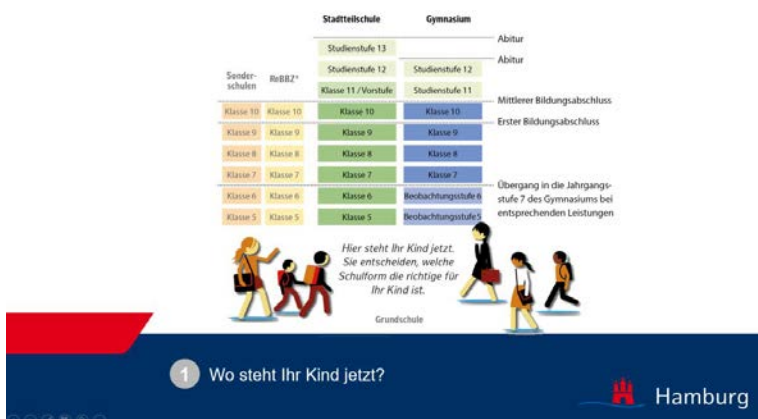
Stadtteilschule

Gymnasium

Abitur

Studienstufe 13

Abitur

Sonder-schulen

ReBBZ*

Studienstufe 12

Studienstufe 12

Klasse 11 / Vorstufe

Studienstufe 11

Klasse 10 | Klasse 10 | Klasse 10 | Klasse 10 — Mittlerer Bildungsabschluss

Erster Bildungsabschluss

Klasse 9 | Klasse 9 | Klasse 9 | Klasse 9

Klasse 8 | Klasse 8 | Klasse 8 | Klasse 8

Klasse 7 | Klasse 7 | Klasse 7 | Klasse 7

Übergang in die Jahrgangsstufe 7 des Gymnasiums bei entsprechenden Leistungen

Klasse 6 | Klasse 6 | Klasse 6 | Beobachtungsstufe 6

Klasse 5 | Klasse 5 | Klasse 5 | Beobachtungsstufe 5

Hier steht Ihr Kind jetzt. Sie entscheiden, welche Schulform die richtige für Ihr Kind ist.

Grundschule

1 Wo steht Ihr Kind jetzt?

Hamburg